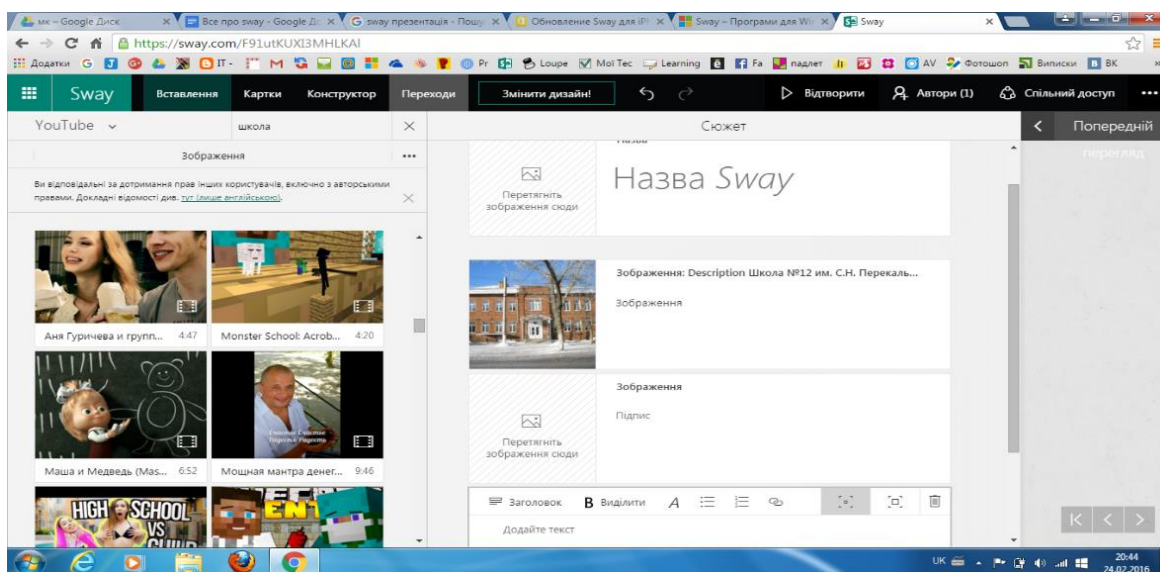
мк – Google Диск × Все про sway - Google Д × sway презентація - Пошу × Обновление Sway для iP × Sway – Програми для Wi × Sway ×

https://sway.com/F91utKUXI3MHLKAl

Додатки G IT- M Pr Loupe Moi Tec Learning Fa падлет AV Фотошоп Виписки BK

Sway Вставлення Картки Конструктор Переходи Змінити дизайн! Відтворити Автори (1) Спільний доступ ...

YouTube школа ×

Зображення ...

Ви відповідальні за дотримання прав інших користувачів, включно з авторськими правами. Докладні відомості див. тут (лише англійською). ×

Аня Гуричева и групп... 4:47
Monster School: Acrob... 4:20
Маша и Медведь (Mas... 6:52
Мощная мантра денег... 9:46
HIGH SCHOOL VS

Сюжет

Перетягніть зображення сюди
Назва Sway

Зображення: Description Школа №12 им. С.Н. Перекаль...
Зображення

Зображення
Підпис
Перетягніть зображення сюди

Заголовок B Виділити A
Додайте текст

Попередній перегляд

UK 20:44 24.02.2016